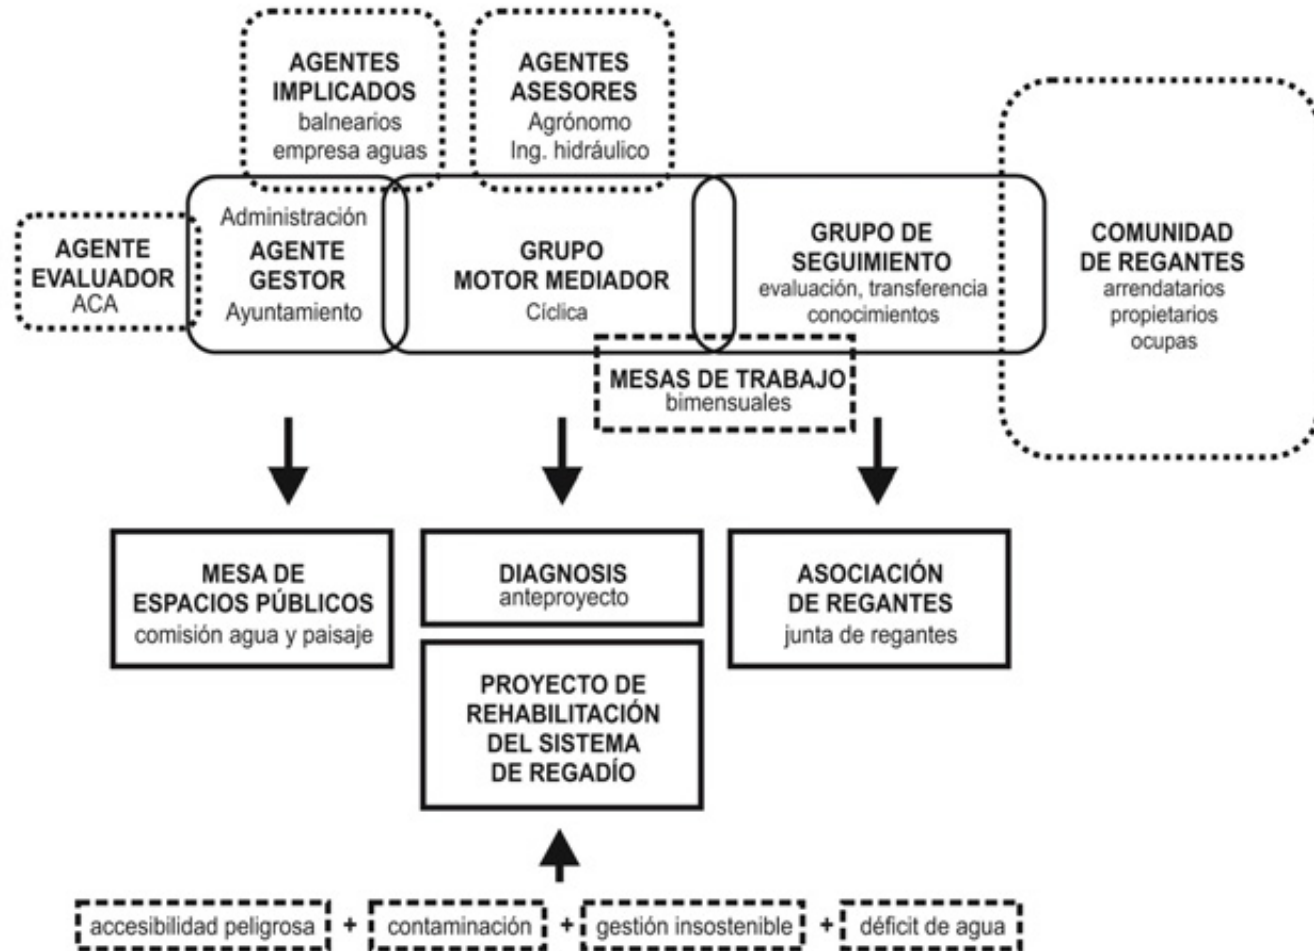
AGENTES IMPLICADOS
balnearios
empresa aguas

AGENTES ASESORES
Agrónomo
Ing. hidráulico

AGENTE EVALUADOR
ACA

Administración
AGENTE GESTOR
Ayuntamiento

GRUPO MOTOR MEDIADOR
Cíclica

GRUPO DE SEGUIMIENTO
evaluación, transferencia conocimientos

COMUNIDAD DE REGANTES
arrendatarios
propietarios
ocupas

MESAS DE TRABAJO
bimensuales

MESA DE ESPACIOS PÚBLICOS
comisión agua y paisaje

DIAGNOSIS
anteproyecto

ASOCIACIÓN DE REGANTES
junta de regantes

PROYECTO DE REHABILITACIÓN DEL SISTEMA DE REGADÍO

accesibilidad peligrosa + contaminación + gestión insostenible + déficit de agua